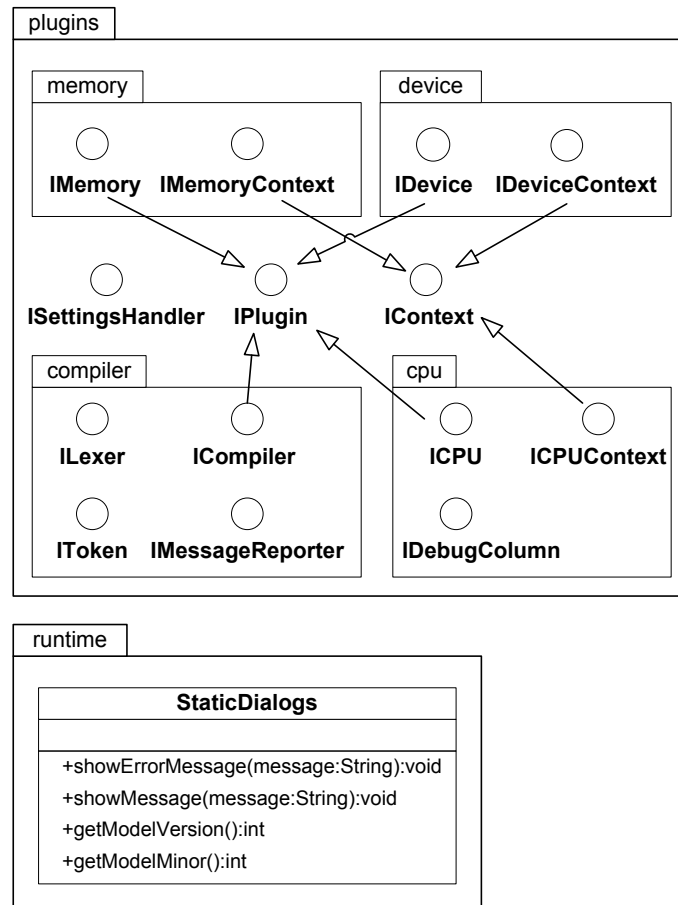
plugins

memory

IMemory

IMemoryContext

device

IDevice

IDeviceContext

ISettingsHandler

IPlugin

IContext

compiler

ILexer

ICompiler

IToken

IMessageReporter

cpu

ICPU

ICPUContext

IDebugColumn

runtime

StaticDialogs

+showErrorMessage(message:String):void
+showMessage(message:String):void
+getModelVersion():int
+getModelMinor():int